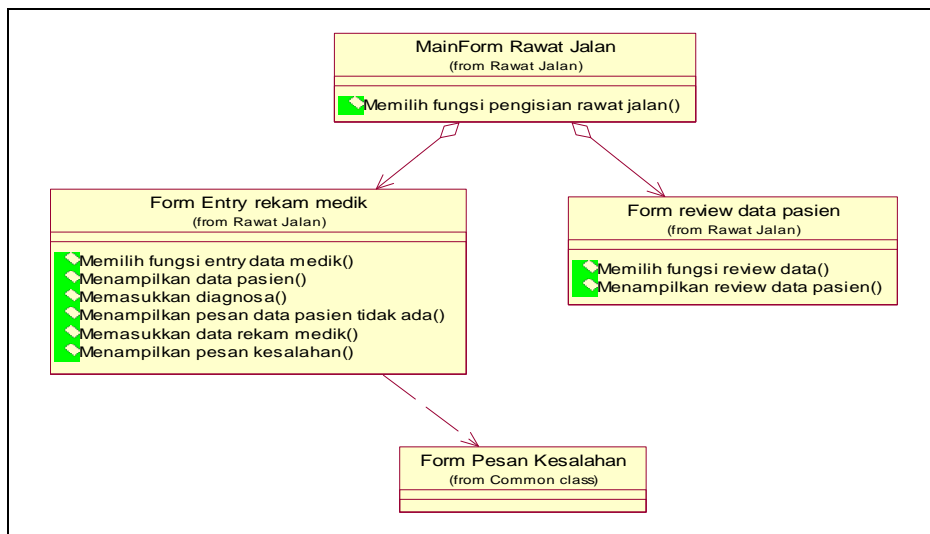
MainForm Rawat Jalan
(from Rawat Jalan)

Memilih fungsi pengisian rawat jalan()

Form Entry rekam medik
(from Rawat Jalan)

Memilih fungsi entry data medik()
Menampilkan data pasien()
Memasukkan diagnosa()
Menampilkan pesan data pasien tidak ada()
Memasukkan data rekam medik()
Menampilkan pesan kesalahan()

Form review data pasien
(from Rawat Jalan)

Memilih fungsi review data()
Menampilkan review data pasien()

Form Pesan Kesalahan
(from Common class)